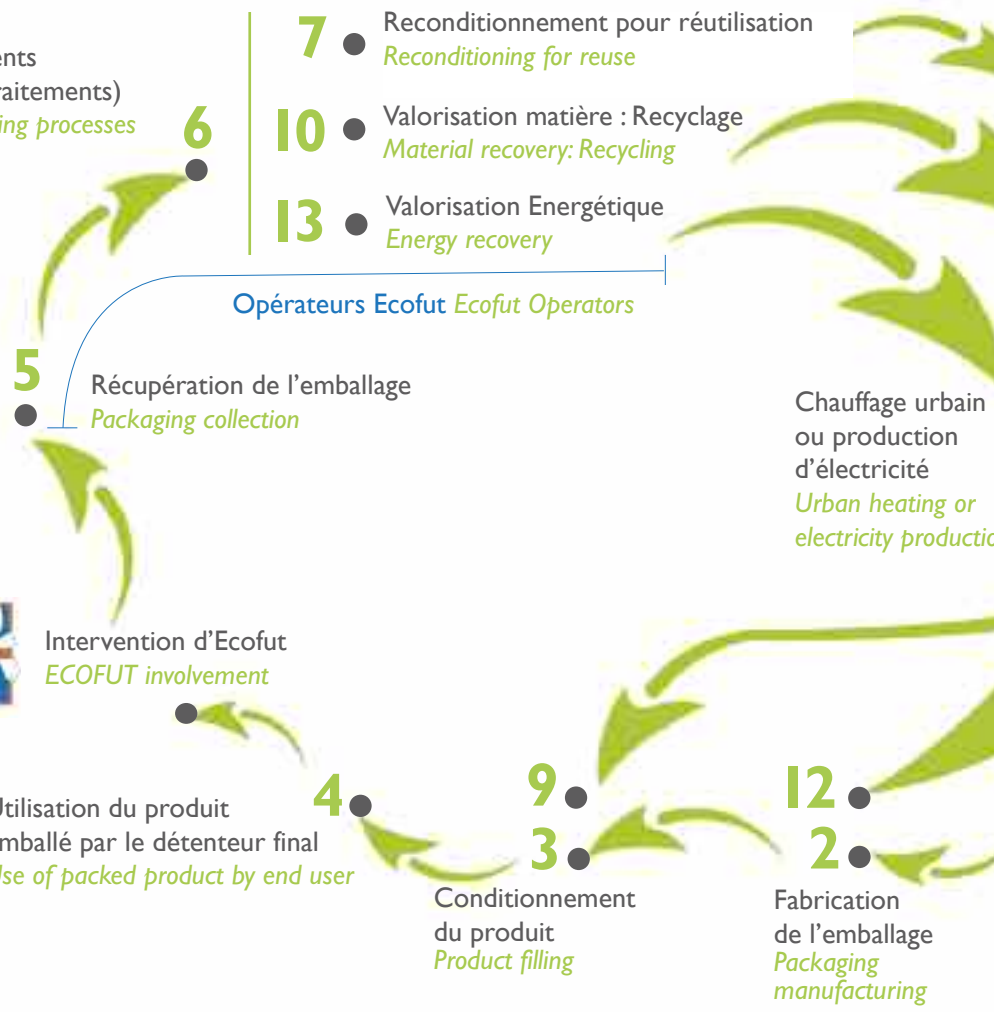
ents
raitements)
ing processes

6

7 Reconditionnement pour réutilisation
Reconditioning for reuse

10 Valorisation matière : Recyclage
Material recovery: Recycling

13 Valorisation Energétique
Energy recovery

Opérateurs Ecofut Ecofut Operators

5 Récupération de l'emballage
Packaging collection

Chauffage urbain ou production d'électricité
Urban heating or electricity productio

Intervention d'Ecofut
ECOFUT involvement

4 Utilisation du produit emballé par le détenteur final
se of packed product by end user

9
3 Conditionnement du produit
Product filling

12
2 Fabrication de l'emballage
Packaging manufacturing